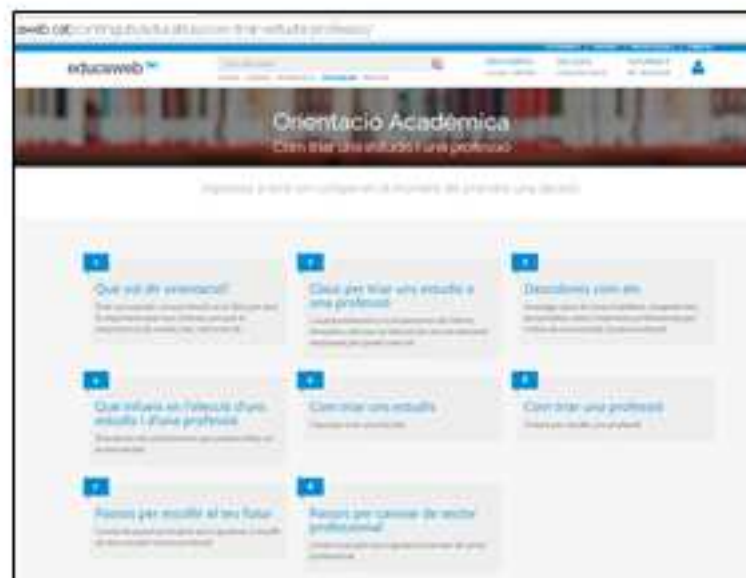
educaweb

Orientació Acadèmica

Com triar uns estudis i una professió

Què vol dir orientació?

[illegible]

Claus per triar uns estudis o una professió

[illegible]

Decisions com en

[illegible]

Què influeix en l'elecció d'uns estudis i d'una professió

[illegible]

Com triar uns estudis

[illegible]

Com triar una professió

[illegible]

Passos per escollir el teu futur

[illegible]

Passos per canviar de sector professional

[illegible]